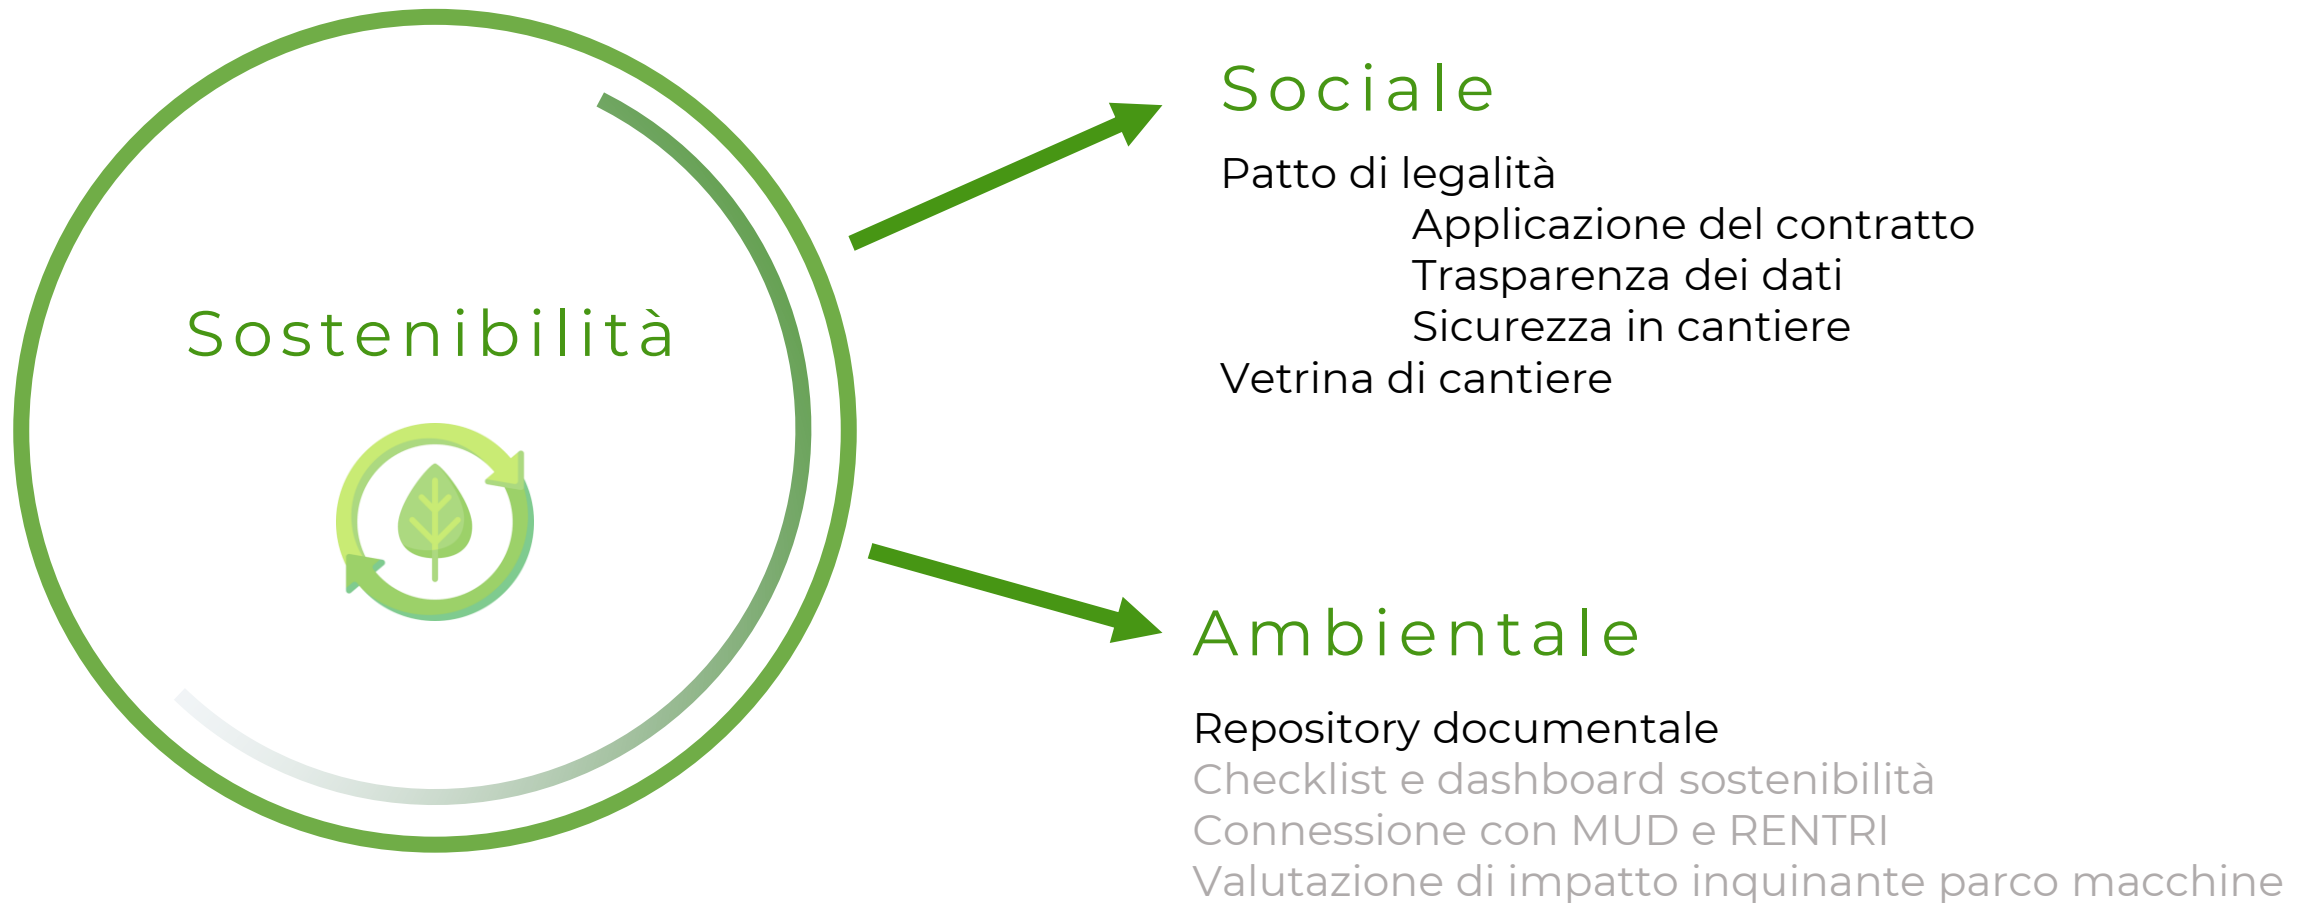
Sostenibilità

Sociale

Patto di legalità
Applicazione del contratto
Trasparenza dei dati
Sicurezza in cantiere
Vetrina di cantiere

Ambientale

Repository documentale
Checklist e dashboard sostenibilità
Connessione con MUD e RENTRI
Valutazione di impatto inquinante parco macchine